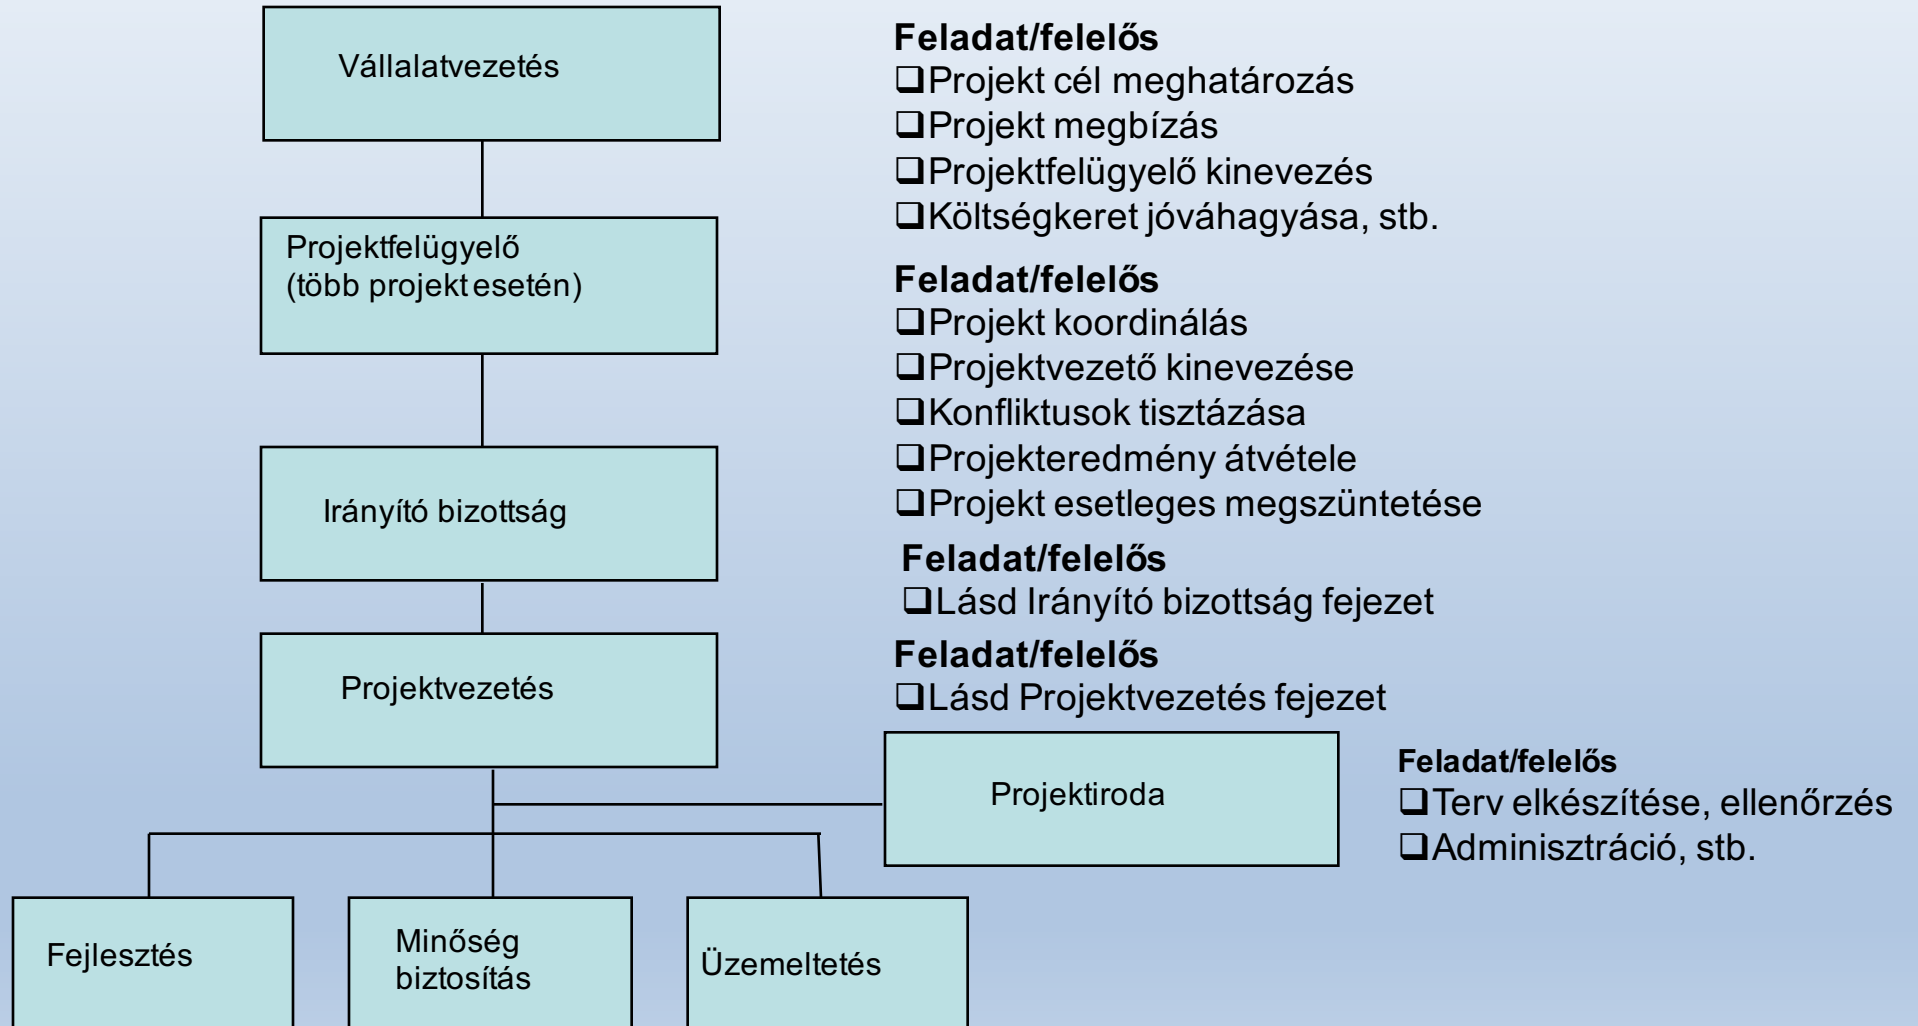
Vállalatvezetés

Feladat/felelős
❑Projekt cél meghatározás
❑Projekt megbízás
❑Projektfelügyelő kinevezés
❑Költségkeret jóváhagyása, stb.

Projektfelügyelő (több projekt esetén)

Feladat/felelős
❑Projekt koordinálás
❑Projektvezető kinevezése
❑Konfliktusok tisztázása
❑Projekteredmény átvétele
❑Projekt esetleges megszüntetése

Irányító bizottság

Feladat/felelős
❑Lásd Irányító bizottság fejezet

Projektvezetés

Feladat/felelős
❑Lásd Projektvezetés fejezet

Projektiroda

Feladat/felelős
❑Terv elkészítése, ellenőrzés
❑Adminisztráció, stb.

Fejlesztés

Minőség biztosítás

Üzemeltetés